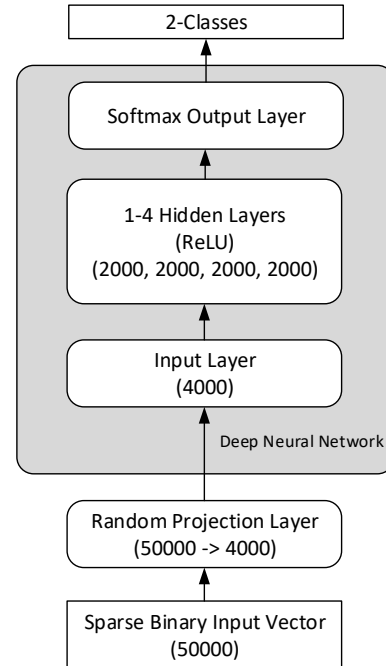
2-Classes

Softmax Output Layer

1-4 Hidden Layers
(ReLU)
(2000, 2000, 2000, 2000)

Input Layer
(4000)

Deep Neural Network

Random Projection Layer
(50000 -> 4000)

Sparse Binary Input Vector
(50000)